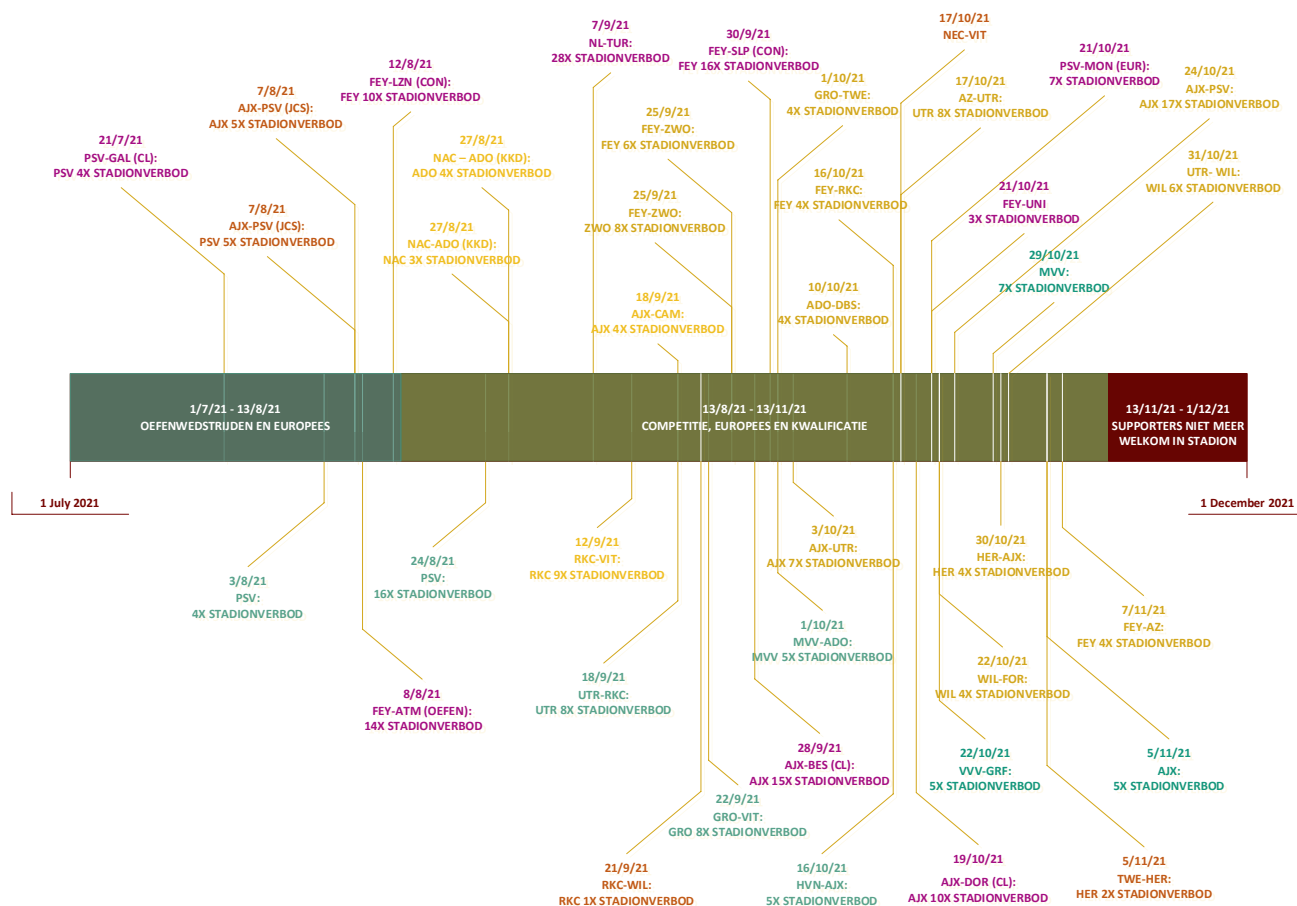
7/9/21
NL-TUR:
28X STADIONVERBOD

30/9/21
FEY-SLP (CON):
FEY 16X STADIONVERBOD

17/10/21
NEC-VIT

21/10/21
PSV-MON (EUR):
7X STADIONVERBOD

24/10/21
AJX-PSV:
AJX 17X STADIONVERBOD

12/8/21
FEY-LZN (CON):
FEY 10X STADIONVERBOD

7/8/21
AJX-PSV (JCS):
AJX 5X STADIONVERBOD

1/10/21
GRO-TWE:
4X STADIONVERBOD

17/10/21
AZ-UTR:
UTR 8X STADIONVERBOD

25/9/21
FEY-ZWO:
FEY 6X STADIONVERBOD

27/8/21
NAC – ADO (KKD):
ADO 4X STADIONVERBOD

21/7/21
PSV-GAL (CL):
PSV 4X STADIONVERBOD

31/10/21
UTR- WIL:
WIL 6X STADIONVERBOD

16/10/21
FEY-RKC:
FEY 4X STADIONVERBOD

25/9/21
FEY-ZWO:
ZWO 8X STADIONVERBOD

21/10/21
FEY-UNI
3X STADIONVERBOD

7/8/21
AJX-PSV (JCS):
PSV 5X STADIONVERBOD

27/8/21
NAC-ADO (KKD):
NAC 3X STADIONVERBOD

29/10/21
MVV:
7X STADIONVERBOD

10/10/21
ADO-DBS:
4X STADIONVERBOD

18/9/21
AJX-CAM:
AJX 4X STADIONVERBOD

1/7/21 - 13/8/21
OEFENWEDSTRIJDEN EN EUROPEES

13/8/21 - 13/11/21
COMPETITIE, EUROPEES EN KWALIFICATIE

13/11/21 - 1/12/21
SUPPORTERS NIET MEER WELKOM IN STADION

1 July 2021

1 December 2021

12/9/21
RKC-VIT:
RKC 9X STADIONVERBOD

3/10/21
AJX-UTR:
AJX 7X STADIONVERBOD

30/10/21
HER-AJX:
HER 4X STADIONVERBOD

24/8/21
PSV:
16X STADIONVERBOD

3/8/21
PSV:
4X STADIONVERBOD

7/11/21
FEY-AZ:
FEY 4X STADIONVERBOD

1/10/21
MVV-ADO:
MVV 5X STADIONVERBOD

22/10/21
WIL-FOR:
WIL 4X STADIONVERBOD

18/9/21
UTR-RKC:
UTR 8X STADIONVERBOD

8/8/21
FEY-ATM (OEFEN):
14X STADIONVERBOD

28/9/21
AJX-BES (CL):
AJX 15X STADIONVERBOD

22/10/21
VVV-GRF:
5X STADIONVERBOD

5/11/21
AJX:
5X STADIONVERBOD

22/9/21
GRO-VIT:
GRO 8X STADIONVERBOD

19/10/21
AJX-DOR (CL):
AJX 10X STADIONVERBOD

5/11/21
TWE-HER:
HER 2X STADIONVERBOD

21/9/21
RKC-WIL:
RKC 1X STADIONVERBOD

16/10/21
HVN-AJX:
5X STADIONVERBOD